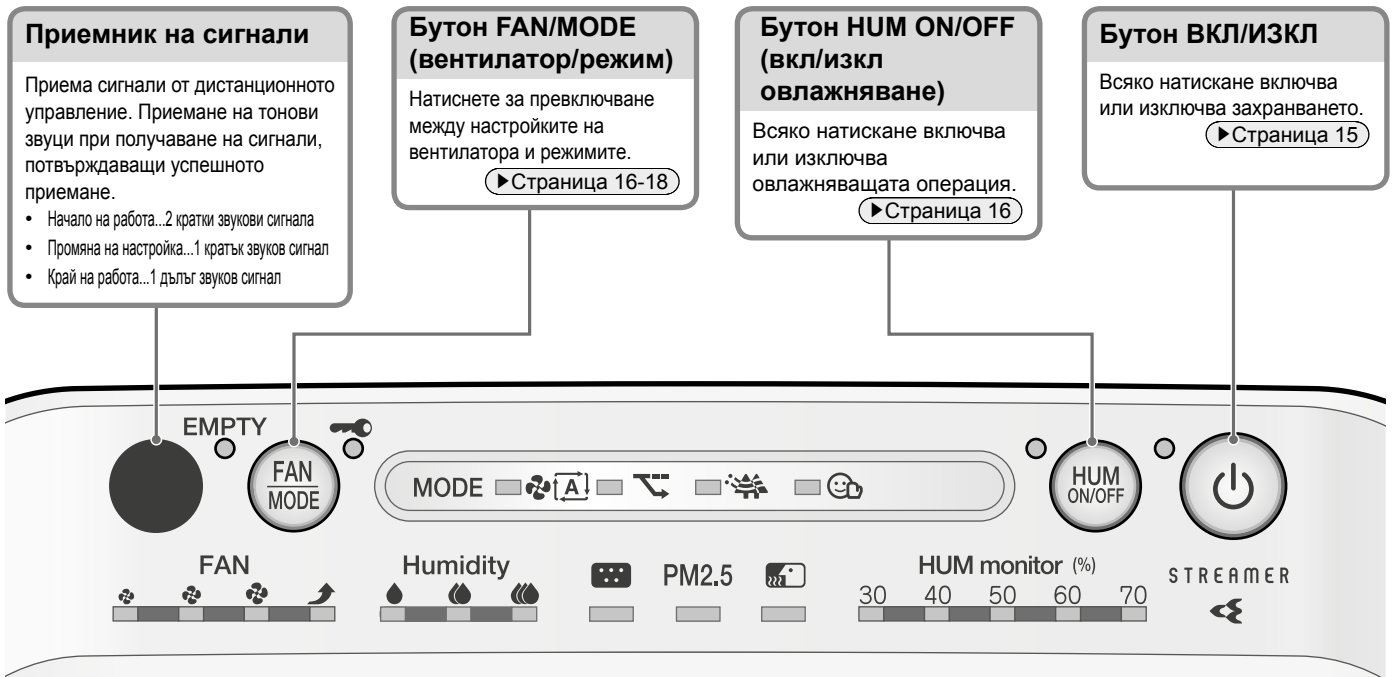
Приемник на сигнали

Приема сигнали от дистанционното управление. Приемане на тонови звуци при получаване на сигнали, потвърждаващи успешното приемане.

- Начало на работа...2 кратки звукови сигнала
- Промяна на настройка...1 кратък звуков сигнал
- Край на работа...1 дълъг звуков сигнал

Бутон FAN/MODE (вентилатор/режим)

Натиснете за превключване между настройките на вентилатора и режимите.

▶Страница 16-18

Бутон HUM ON/OFF (вкл/изкл овлажняване)

Всяко натискане включва или изключва овлажняващата операция.

▶Страница 16

Бутон ВКЛ/ИЗКЛ

Всяко натискане включва или изключва захранването.

▶Страница 15

EMPTY

FAN MODE

MODE

HUM ON/OFF

FAN

Humidity

PM2.5

HUM monitor (%)

30 40 50 60 70

STREAMER